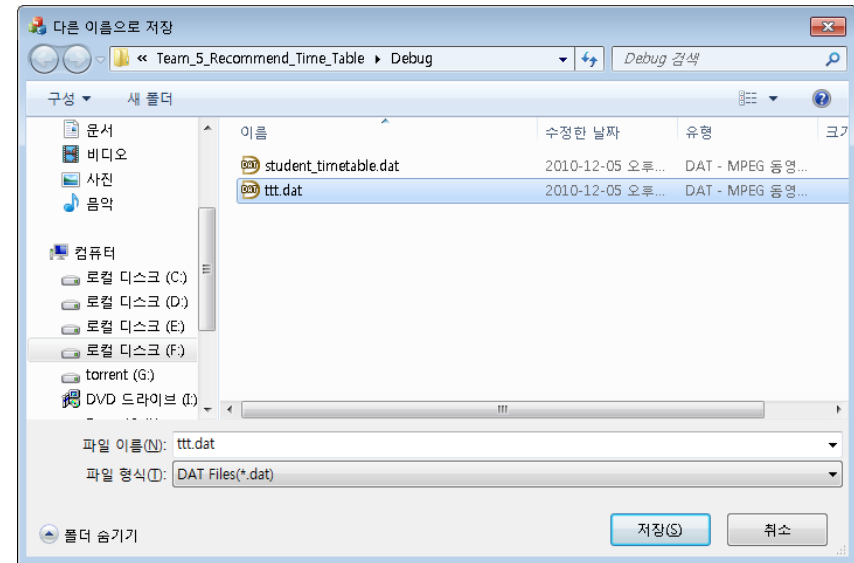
다른 이름으로 저장

« Team_5_Recommend_Time_Table ▸ Debug

Debug 검색

구성 ▾ 새 폴더

문서
비디오
사진
음악

컴퓨터
로컬 디스크 (C:)
로컬 디스크 (D:)
로컬 디스크 (E:)
로컬 디스크 (F:)
torrent (G:)
DVD 드라이브 (I:)

| 이름 | 수정한 날짜 | 유형 | 크기 |
|---|---|---|---|
| student_timetable.dat | 2010-12-05 오후... | DAT - MPEG 동영... | |
| ttt.dat | 2010-12-05 오후... | DAT - MPEG 동영... | |

파일 이름(N): ttt.dat

파일 형식(T): DAT Files(*.dat)

폴더 숨기기

저장(S)

취소